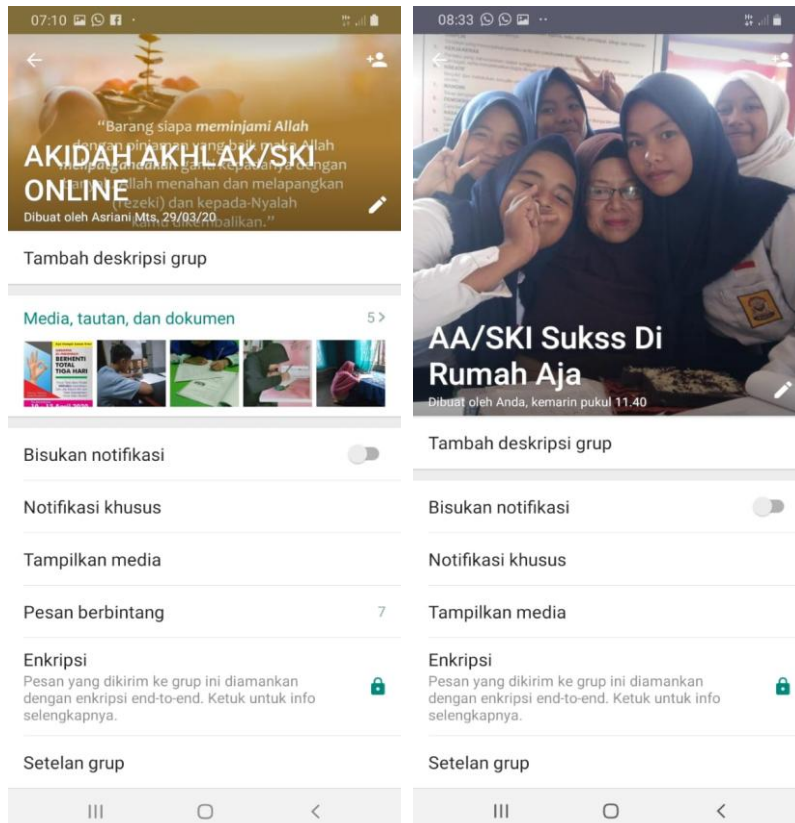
07:10

"Barang siapa meminjami Allah dengan pinjaman yang baik maka Allah melipatgandakan ganti kepadanya dengan banyak. Allah menahan dan melapangkan (rezeki) dan kepada-Nyalah kamu dikembalikan."

AKIDAH AKHLAK/SKI ONLINE

Dibuat oleh Asriani Mts, 29/03/20

Tambah deskripsi grup

Media, tautan, dan dokumen 5 >

BERHENTI TOTAL TIGA HARI

Bisukan notifikasi

Notifikasi khusus

Tampilkan media

Pesan berbintang 7

Enkripsi

Pesan yang dikirim ke grup ini diamankan dengan enkripsi end-to-end. Ketuk untuk info selengkapnya.

Setelan grup

08:33

AA/SKI Sukss Di Rumah Aja

Dibuat oleh Anda, kemarin pukul 11.40

Tambah deskripsi grup

Bisukan notifikasi

Notifikasi khusus

Tampilkan media

Enkripsi

Pesan yang dikirim ke grup ini diamankan dengan enkripsi end-to-end. Ketuk untuk info selengkapnya.

Setelan grup